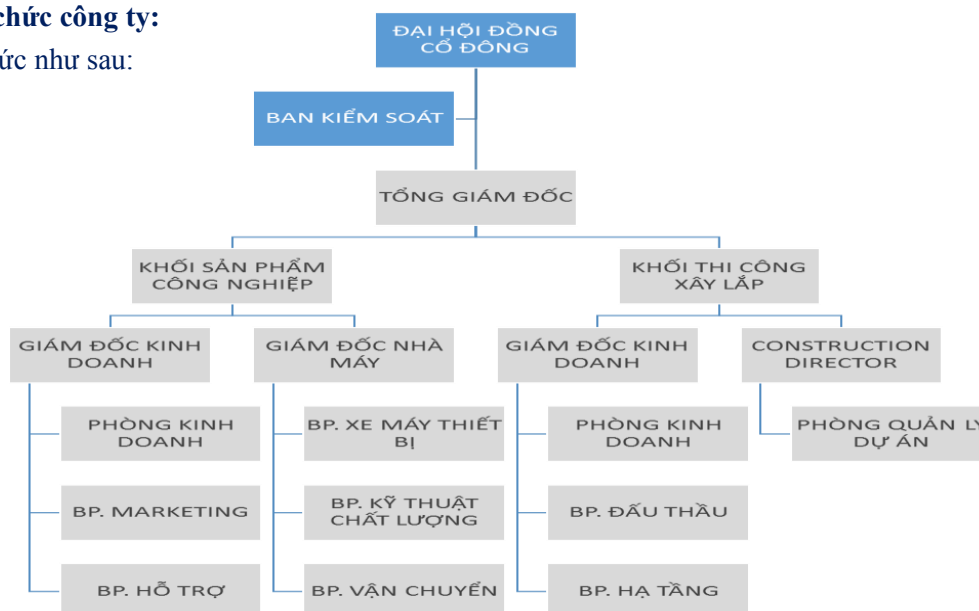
chức công ty:

ức như sau:

ĐẠI HỘI ĐỒNG CỔ ĐÔNG

BAN KIỂM SOÁT

TỔNG GIÁM ĐỐC

KHỐI SẢN PHẨM CÔNG NGHIỆP

KHỐI THI CÔNG XÂY LẮP

GIÁM ĐỐC KINH DOANH

GIÁM ĐỐC NHÀ MÁY

GIÁM ĐỐC KINH DOANH

CONSTRUCTION DIRECTOR

PHÒNG KINH DOANH

BP. MARKETING

BP. HỖ TRỢ

BP. XE MÁY THIẾT BỊ

BP. KỸ THUẬT CHẤT LƯỢNG

BP. VẬN CHUYỂN

PHÒNG KINH DOANH

BP. ĐẤU THẦU

BP. HẠ TẦNG

PHÒNG QUẢN LÝ DỰ ÁN